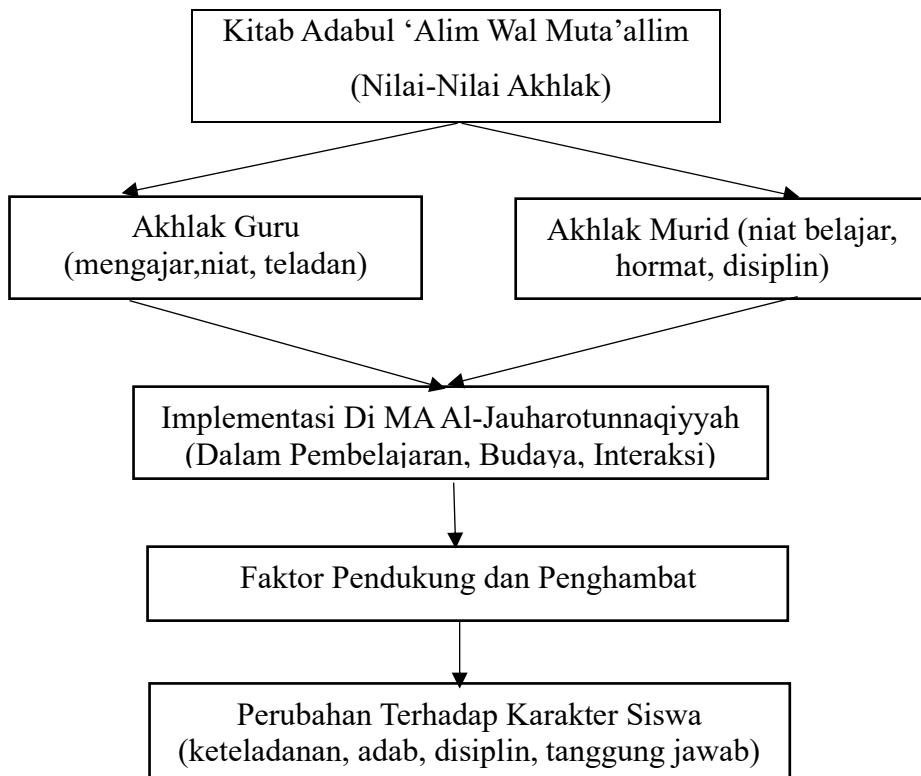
Kitab Adabul ‘Alim Wal Muta’allim
(Nilai-Nilai Akhlak)

Akhlak Guru
(mengajar,niat, teladan)

Akhlak Murid (niat belajar, hormat, disiplin)

Implementasi Di MA Al-Jauharotunnaqiyyah
(Dalam Pembelajaran, Budaya, Interaksi)

Faktor Pendukung dan Penghambat

Perubahan Terhadap Karakter Siswa
(keteladanan, adab, disiplin, tanggung jawab)